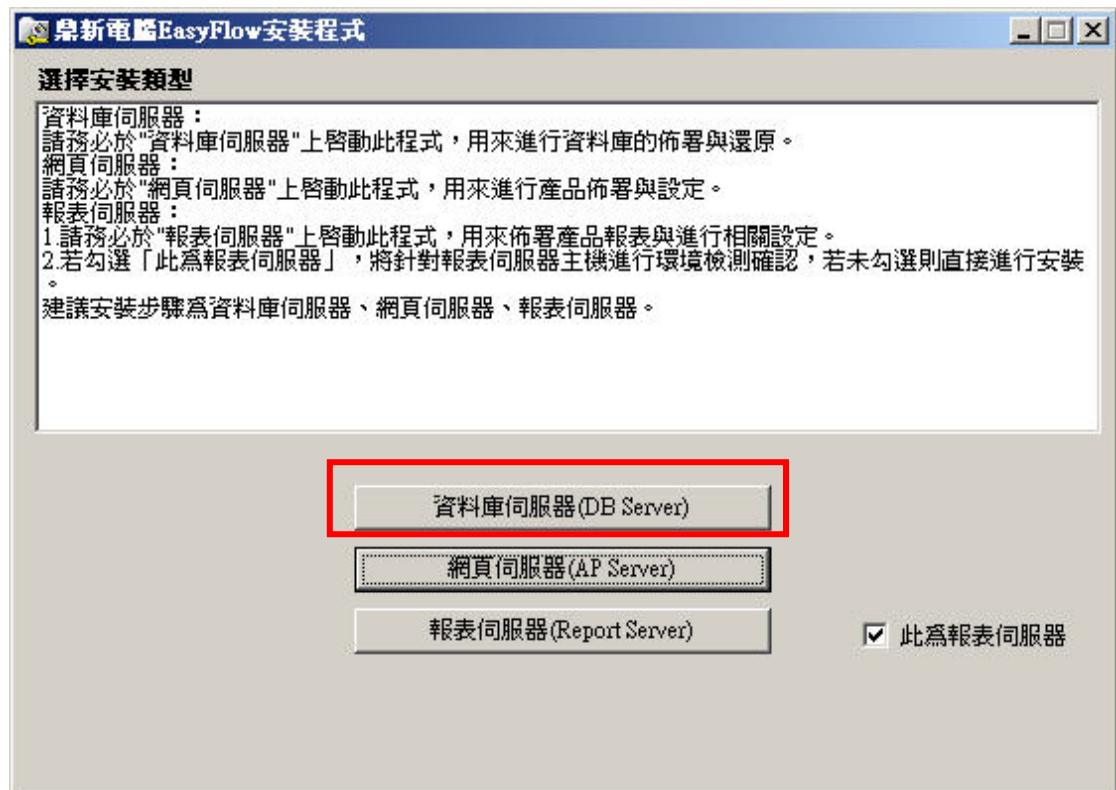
鼎新電腦EasyFlow安裝程式

選擇安裝類型

資料庫伺服器：
請務必於"資料庫伺服器"上啓動此程式，用來進行資料庫的佈署與還原。
網頁伺服器：
請務必於"網頁伺服器"上啓動此程式，用來進行產品佈署與設定。
報表伺服器：
1.請務必於"報表伺服器"上啓動此程式，用來佈署產品報表與進行相關設定。
2.若勾選「此爲報表伺服器」，將針對報表伺服器主機進行環境檢測確認，若未勾選則直接進行安裝。
建議安裝步驟爲資料庫伺服器、網頁伺服器、報表伺服器。

資料庫伺服器(DB Server)

網頁伺服器(AP Server)

報表伺服器(Report Server)

☑ 此爲報表伺服器